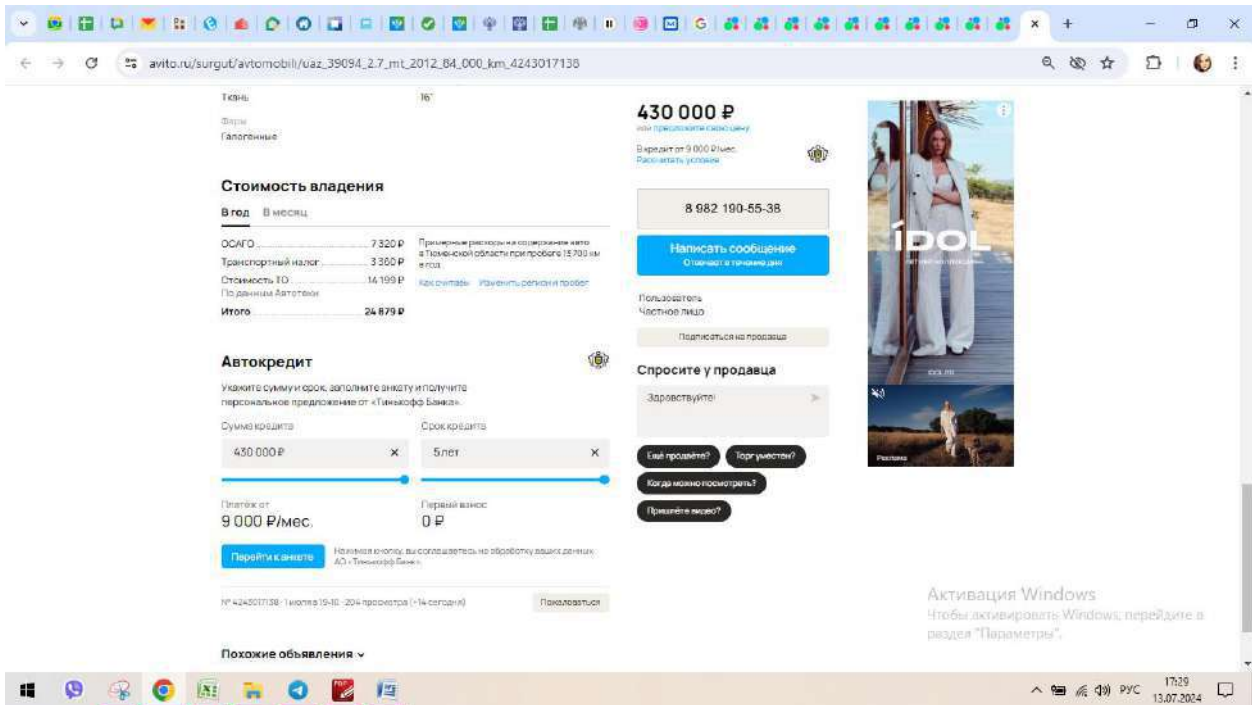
avito.ru/surgut/avtomobili/uaz_39094_2.7_mt_2012_84_000_km_4243017138

Ткань
16"
Фары
Галогенные

Стоимость владения

В год В месяц

ОСАГО 7 320 ₽
Транспортный налог 3 360 ₽
Стоимость ТО 14 199 ₽
По данным Автотеки
Итого 24 879 ₽

Примерные расходы на содержание авто в Тюменской области при пробеге 15 700 км в год

Как считаем Изменить регион и пробег

Автокредит

Укажите сумму и срок, заполните анкету и получите персональное предложение от «Тинькофф Банка».

Сумма кредита
430 000 ₽
Срок кредита
5 лет

Платёж от
9 000 ₽/мес.
Первый взнос
0 ₽

Перейти к анкете

Нажимая кнопку, вы соглашаетесь на обработку ваших данных АО «Тинькофф Банк».

№ 4243017138 · 1 июля в 19:10 · 204 просмотра (+14 сегодня)

Пожаловаться

Похожие объявления

430 000 ₽
или предложите свою цену

В кредит от 9 000 ₽/мес.
Рассчитать условия

8 982 190-55-38

Написать сообщение
Отвечает в течение дня

Пользователь
Частное лицо

Подписаться на продавца

Спросите у продавца

Здравствуйте!

Ещё продаёте?
Торг уместен?
Когда можно посмотреть?
Пришлёте видео?

IDOL

Реклама

Активация Windows
Чтобы активировать Windows, перейдите в раздел "Параметры".

РУС 17:29 13.07.2024